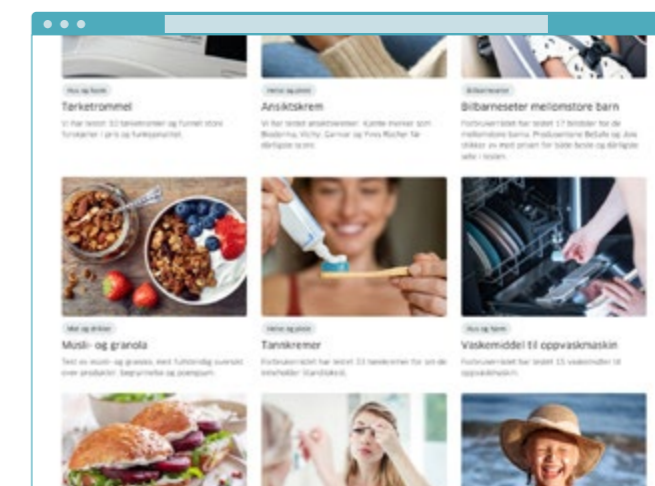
Hus og hjem
Tørketrommel
Vi har testet 10 tørketromler og funnet store forskjeller i pris og funksjonalitet.

Helse og pleie
Ansiktskrem
Vi har testet ansiktskremer. Kjente merker som Bioderma, Vichy, Garnier og Yves Rocher får dårligste score.

Bilbarneseter
Bilbarneseter mellomstore barn
Forbrukerrådet har testet 17 bilseter for de mellomstore barna. Produsentene BeSafe og Joie stikker av med prisen for både beste og dårligste sete i testen.

Mat og drikke
Musli- og granola
Test av musli- og granola. Ikke fullstendig oversikt over produkter. Sepruniens og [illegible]

Helse og pleie
Tannkremer
Forbrukerrådet har testet 33 tannkremer for om de inneholder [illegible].

Hus og hjem
Vaskemiddel til oppvaskmaskin
Forbrukerrådet har testet 15 vaskemidler til oppvaskmaskin.